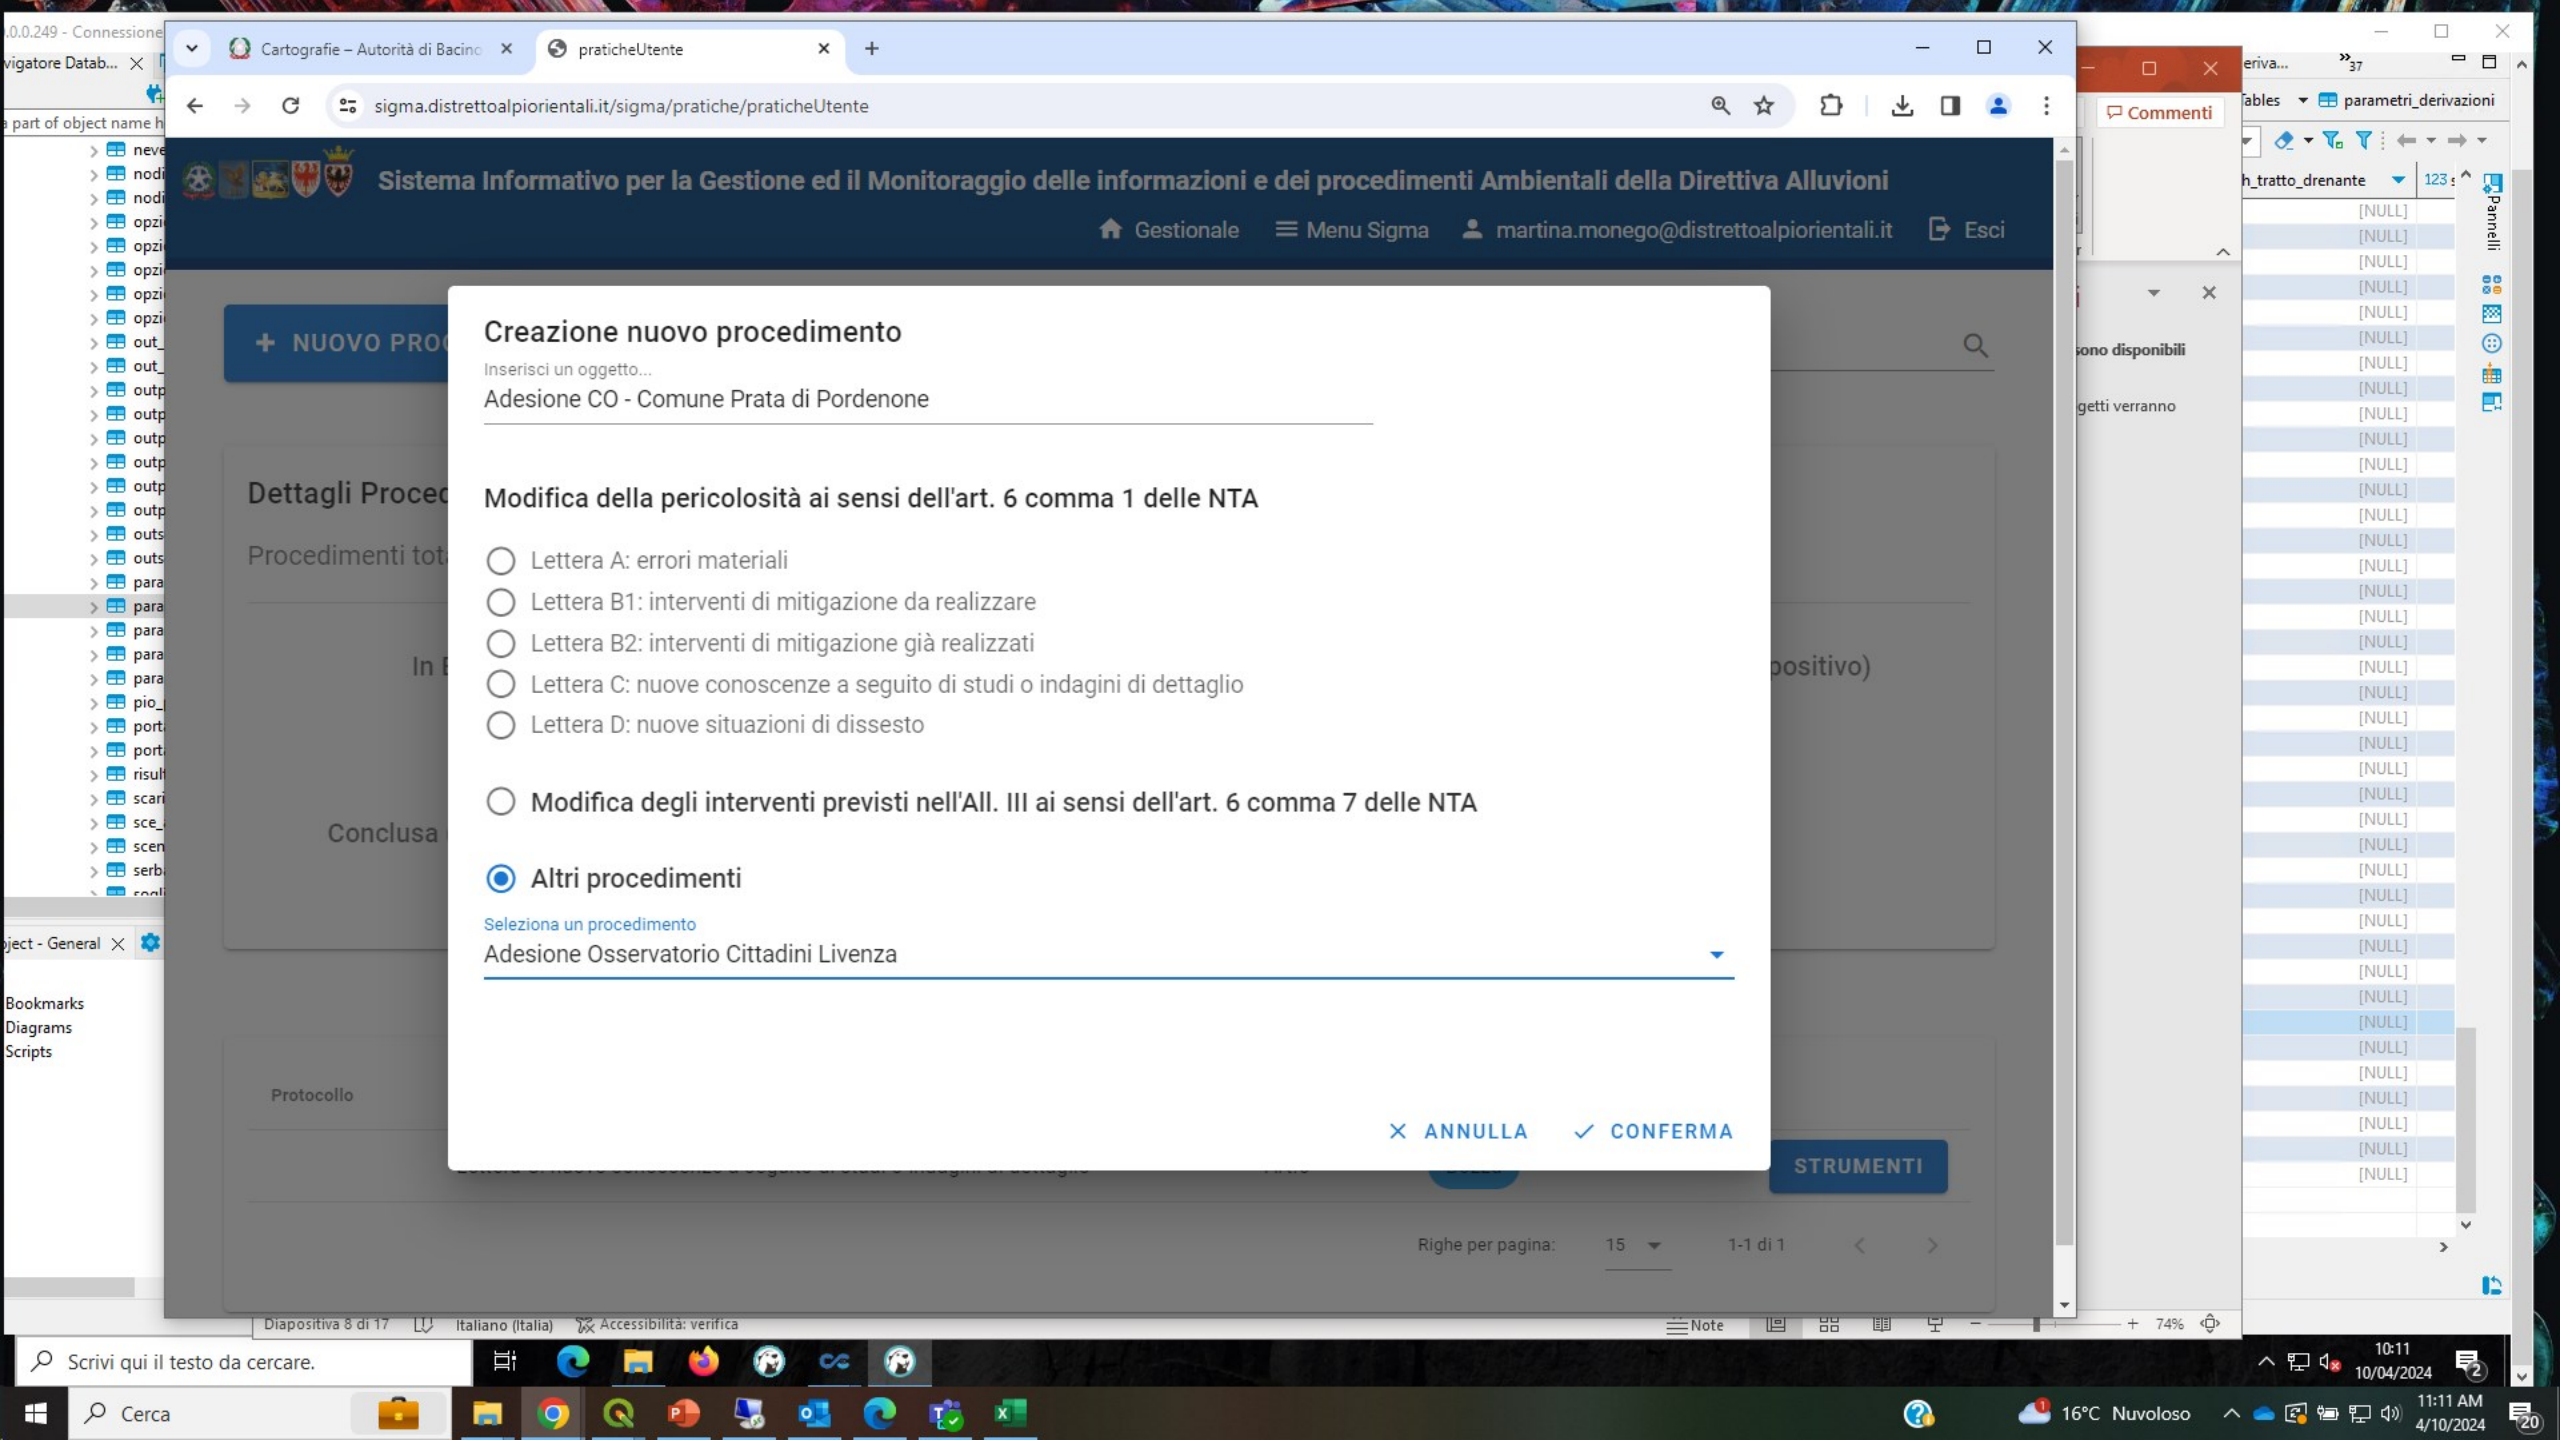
.0.0.249 - Connessione
vigatore Datab... ×
part of object name h
neve
nodi
nodi
opzi
opzi
opzi
opzi
opzi
out_
out_
outp
outp
outp
outp
outp
outp
outs
outs
para
para
para
para
para
pio_
port
port
risul
scari
sce_
scen
serb
ject - General ×
Bookmarks
Diagrams
Scripts

Cartografie – Autorità di Bacino ×
pratiche Utente ×
sigma.distrettoalpiorientali.it/sigma/pratiche/praticheUtente

Sistema Informativo per la Gestione ed il Monitoraggio delle informazioni e dei procedimenti Ambientali della Direttiva Alluvioni
Gestionale
Menu Sigma
martina.monego@distrettoalpiorientali.it
Esci

+ NUOVO PROC
Dettagli Proced
Procedimenti tot
In E
positivo)
Conclusa
Protocollo
STRUMENTI
Righe per pagina: 15 1-1 di 1

Creazione nuovo procedimento
Inserisci un oggetto...
Adesione CO - Comune Prata di Pordenone

Modifica della pericolosità ai sensi dell'art. 6 comma 1 delle NTA
Lettera A: errori materiali
Lettera B1: interventi di mitigazione da realizzare
Lettera B2: interventi di mitigazione già realizzati
Lettera C: nuove conoscenze a seguito di studi o indagini di dettaglio
Lettera D: nuove situazioni di dissesto

Modifica degli interventi previsti nell'All. III ai sensi dell'art. 6 comma 7 delle NTA

Altri procedimenti
Seleziona un procedimento
Adesione Osservatorio Cittadini Livenza

× ANNULLA
✓ CONFERMA

Commenti
ono disponibili
getti verranno
eriva...
Tables
parametri_derivazioni
h_tratto_drenante
123
Pannelli
[NULL]
[NULL]
[NULL]
[NULL]
[NULL]
[NULL]
[NULL]
[NULL]
[NULL]
[NULL]
[NULL]
[NULL]
[NULL]
[NULL]
[NULL]
[NULL]
[NULL]
[NULL]
[NULL]
[NULL]
[NULL]
[NULL]
[NULL]
[NULL]
[NULL]
[NULL]
[NULL]
[NULL]
[NULL]
[NULL]
[NULL]
[NULL]
[NULL]
[NULL]
[NULL]
[NULL]
[NULL]
[NULL]
[NULL]

Diapositiva 8 di 17 Italiano (Italia) Accessibilità: verifica Note 74%
Scrivi qui il testo da cercare.
10:11
10/04/2024
Cerca
16°C Nuvoloso
11:11 AM
4/10/2024